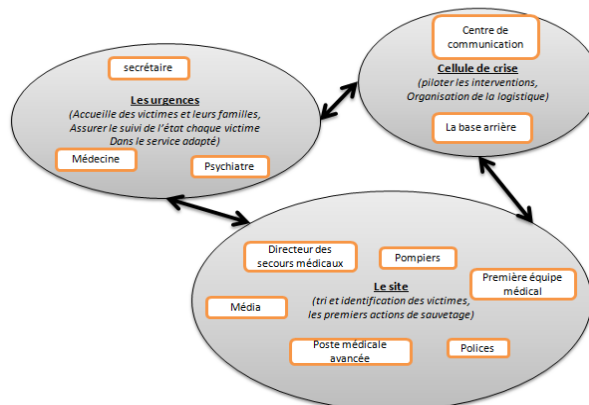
secrétaire

Les urgences
(Accueille des victimes et leurs familles, Assurer le suivi de l'état chaque victime Dans le service adapté)

Médecine

Psychiatre

Centre de communication

Cellule de crise
(piloter les interventions, Organisation de la logistique)

La base arrière

Directeur des secours médicaux

Pompiers

Le site
(tri et identification des victimes, les premiers actions de sauvetage)

Première équipe médical

Média

Poste médicale avancée

Polices